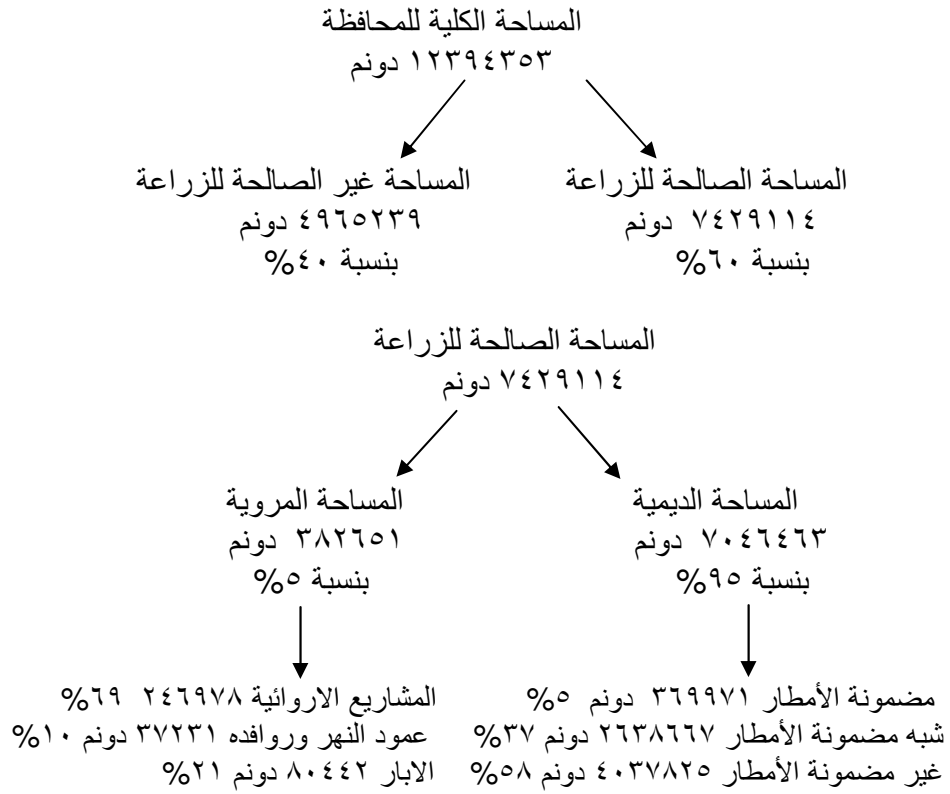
المساحة الكلية للمحافظة
١٢٣٩٤٣٥٣ دونم

المساحة الصالحة للزراعة
٧٤٢٩١١٤ دونم
بنسبة ٦٠%

المساحة غير الصالحة للزراعة
٤٩٦٥٢٣٩ دونم
بنسبة ٤٠%

المساحة الصالحة للزراعة
٧٤٢٩١١٤ دونم

المساحة الديمية
٧٠٤٦٤٦٣ دونم
بنسبة ٩٥%

المساحة المروية
٣٨٢٦٥١ دونم
بنسبة ٥%

مضمونة الأمطار ٣٦٩٩٧١ دونم ٥%
شبه مضمونة الأمطار ٢٦٣٨٦٦٧ دونم ٣٧%
غير مضمونة الأمطار ٤٠٣٧٨٢٥ دونم ٥٨%

المشاريع الاروائية ٢٤٦٩٧٨ ٦٩%
عمود النهر وروافده ٣٧٢٣١ دونم ١٠%
الابار ٨٠٤٤٢ دونم ٢١%